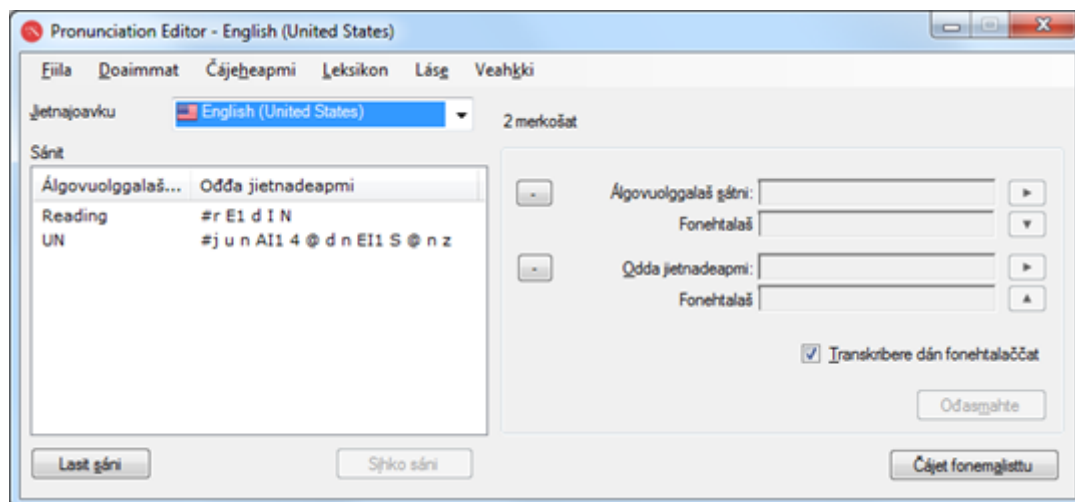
Pronunciation Editor - English (United States)

Fiila Doaimmat Čájeheapmi Leksikon Láse Veahkki

Jietnajoavku English (United States)

2 merkošat

Sánit

| Álgovuolggalaš... | Ođđa jietnadeapmi |
|---|---|
| Reading | #r E1 d I N |
| UN | #j u n AI1 4 @ d n EI1 S @ n z |

- Álgovuolggalaš sátni: ▸
Fonehtalaš ▾
- Ođđa jietnadeapmi: ▸
Fonehtalaš ▴

Transkribere dán fonehtalaččat

Ođasmahte

Lasit sáni Sihko sáni Čájet fonemalisttu